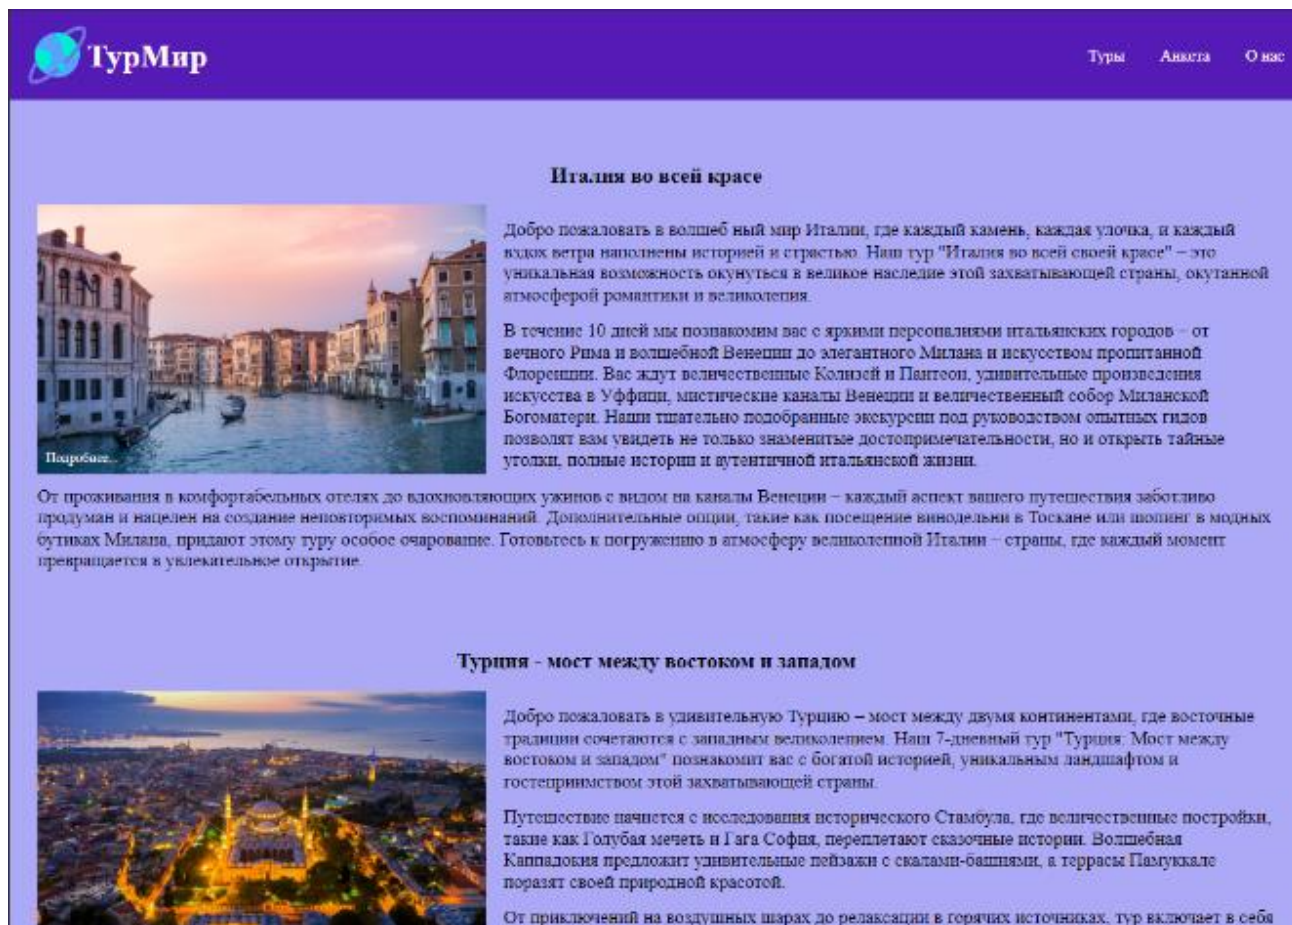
ТурМир

Туры Анкета О нас

Италия во всей красе

Подробнее...

Добро пожаловать в волшеб ный мир Италии, где каждый камень, каждая улочка, и каждый вздох ветра наполнены историей и страстью. Наш тур "Италия во всей своей красе" – это уникальная возможность окунуться в великое наследие этой захватывающей страны, окутанной атмосферой романтики и великолепия.

В течение 10 дней мы познакомим вас с яркими персоналиями итальянских городов – от вечного Рима и волшебной Венеции до элегантного Милана и искусством пропитанной Флоренции. Вас ждут величественные Колизей и Пантеон, удивительные произведения искусства в Уффици, мистические каналы Венеции и величественный собор Миланской Богоматери. Наши тщательно подобранные экскурсии под руководством опытных гидов позволят вам увидеть не только знаменитые достопримечательности, но и открыть тайные уголки, полные истории и аутентичной итальянской жизни.

От проживания в комфортабельных отелях до вдохновляющих ужинов с видом на каналы Венеции – каждый аспект вашего путешествия заботливо продуман и нацелен на создание неповторимых воспоминаний. Дополнительные опции, такие как посещение винодельни в Тоскане или шопинг в модных бутиках Милана, придают этому туру особое очарование. Готовьтесь к погружению в атмосферу великолепной Италии – страны, где каждый момент превращается в увлекательное открытие.

Турция - мост между востоком и западом

Добро пожаловать в удивительную Турцию – мост между двумя континентами, где восточные традиции сочетаются с западным великолепием. Наш 7-дневный тур "Турция: Мост между востоком и западом" познакомит вас с богатой историей, уникальным ландшафтом и гостеприимством этой захватывающей страны.

Путешествие начнется с исследования исторического Стамбула, где величественные постройки, такие как Голубая мечеть и Гага София, переплетают сказочные истории. Волшебная Каппадокия предложит удивительные пейзажи с скалами-башнями, а террасы Памуккале поразят своей природной красотой.

От приключений на воздушных шарах до релаксации в горячих источниках, тур включает в себя